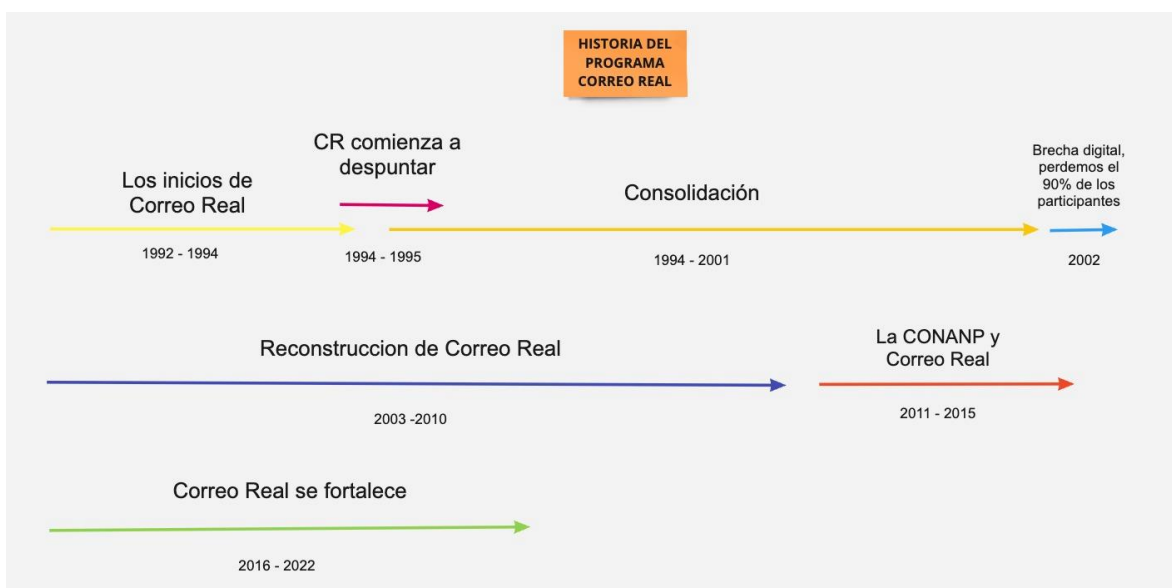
HISTORIA DEL PROGRAMA CORREO REAL

Los inicios de Correo Real

1992 - 1994

CR comienza a despuntar

1994 - 1995

Consolidación

1994 - 2001

Brecha digital, perdemos el 90% de los participantes

2002

Reconstruccion de Correo Real

2003 -2010

La CONANP y Correo Real

2011 - 2015

Correo Real se fortalece

2016 - 2022